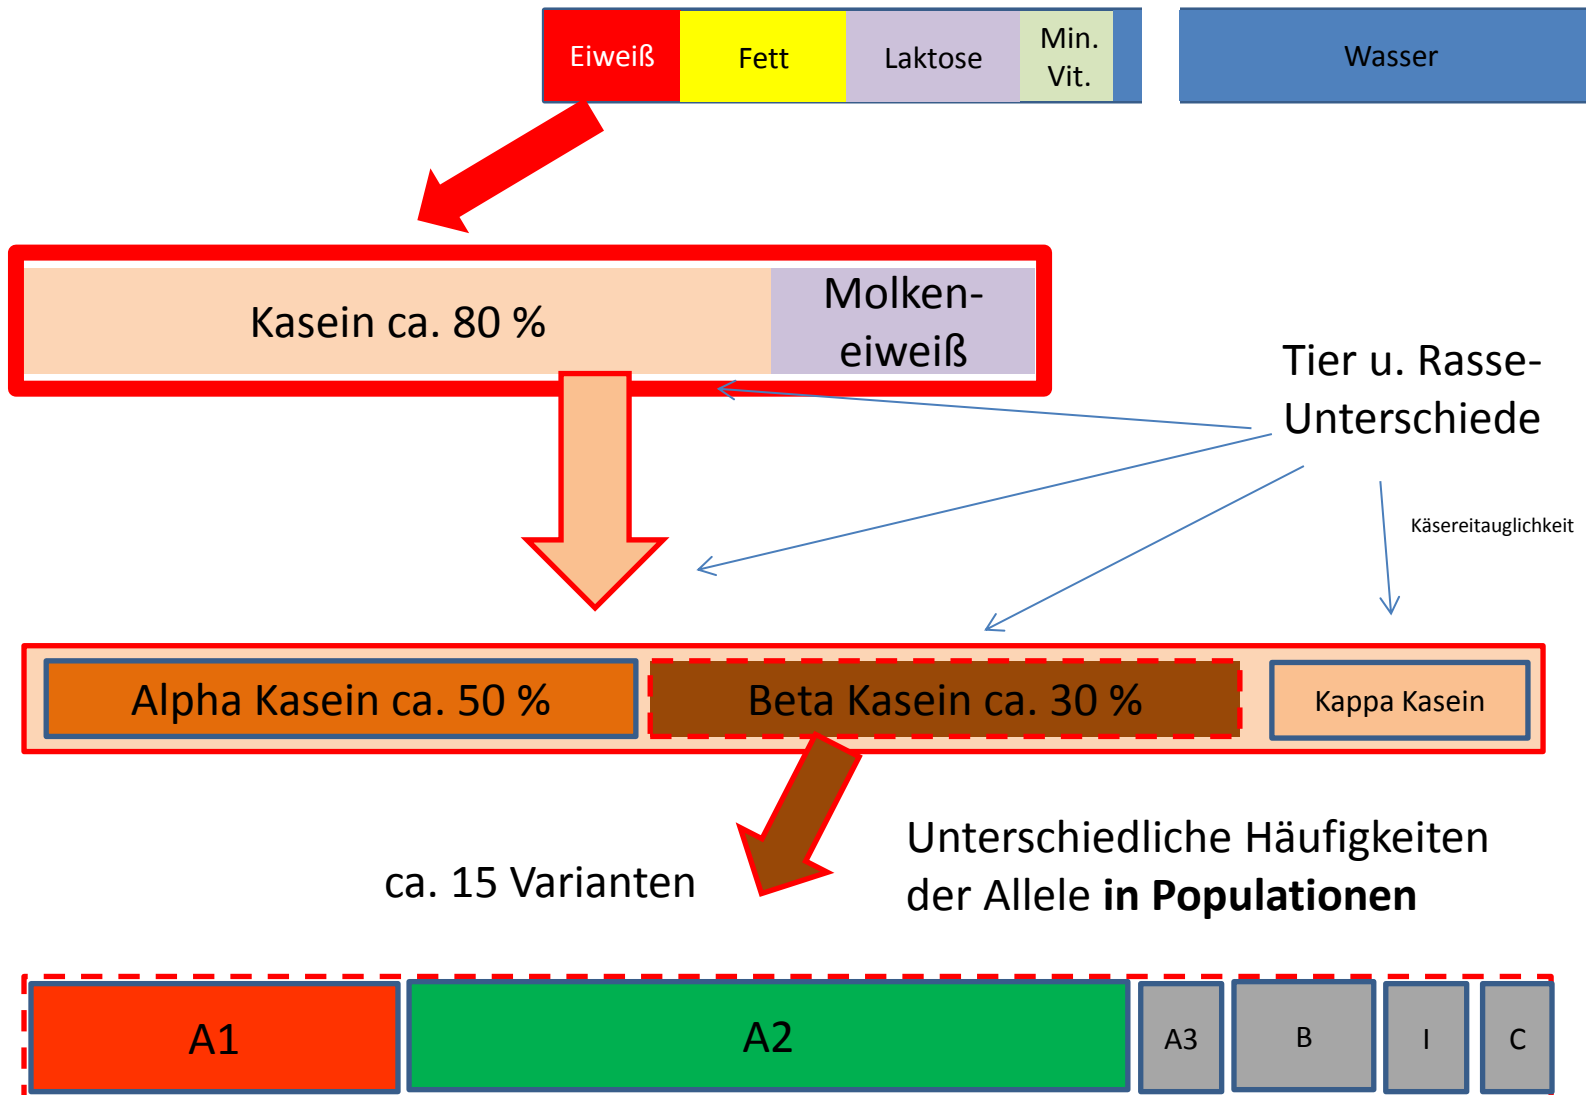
Eiweiß | Fett | Laktose | Min. Vit. | Wasser

Kasein ca. 80 %

Molkeneiweiß

Tier u. Rasse-Unterschiede

Käsereitauglichkeit

Alpha Kasein ca. 50 %

Beta Kasein ca. 30 %

Kappa Kasein

ca. 15 Varianten

Unterschiedliche Häufigkeiten der Allele **in Populationen**

A1 | A2 | A3 | B | I | C